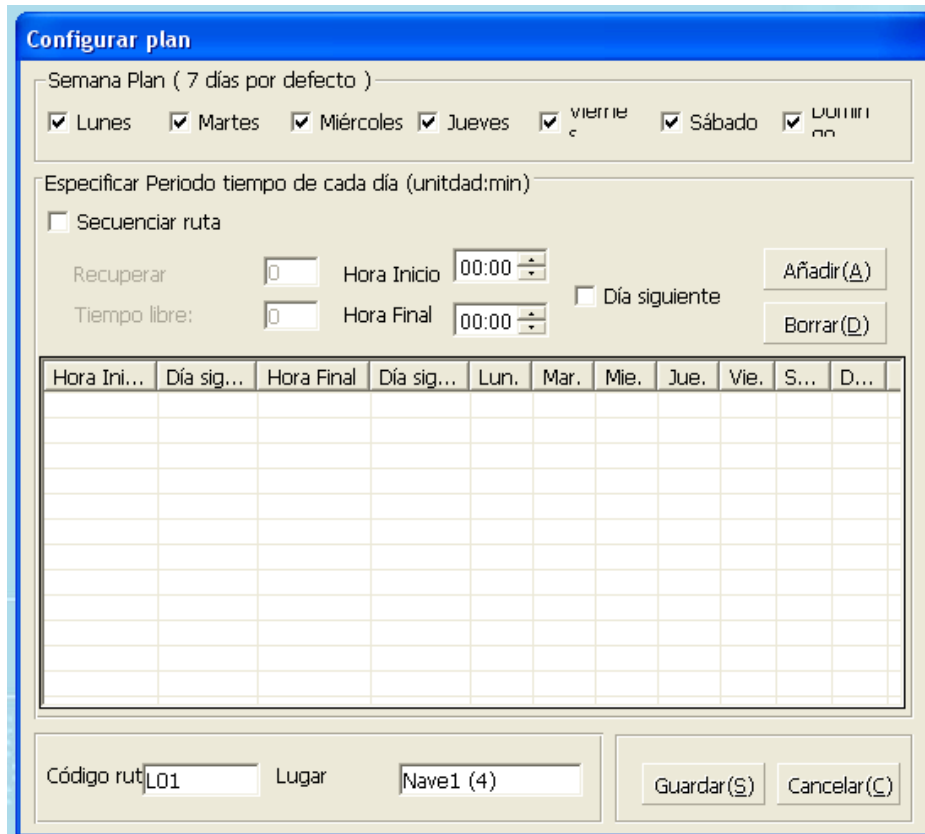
Configurar plan

Semana Plan ( 7 días por defecto )

Lunes
Martes
Miércoles
Jueves
Vierne s
Sábado
Domin go

Especificar Periodo tiempo de cada día (unitdad:min)

Secuenciar ruta

Recuperar 0
Hora Inicio 00:00
Tiempo libre: 0
Hora Final 00:00
Día siguiente
Añadir(A)
Borrar(D)

| Hora Ini... | Día sig... | Hora Final | Día sig... | Lun. | Mar. | Mie. | Jue. | Vie. | S... | D... |
|---|---|---|---|---|---|---|---|---|---|---|

Código rut L01
Lugar Nave1 (4)
Guardar(S)
Cancelar(C)